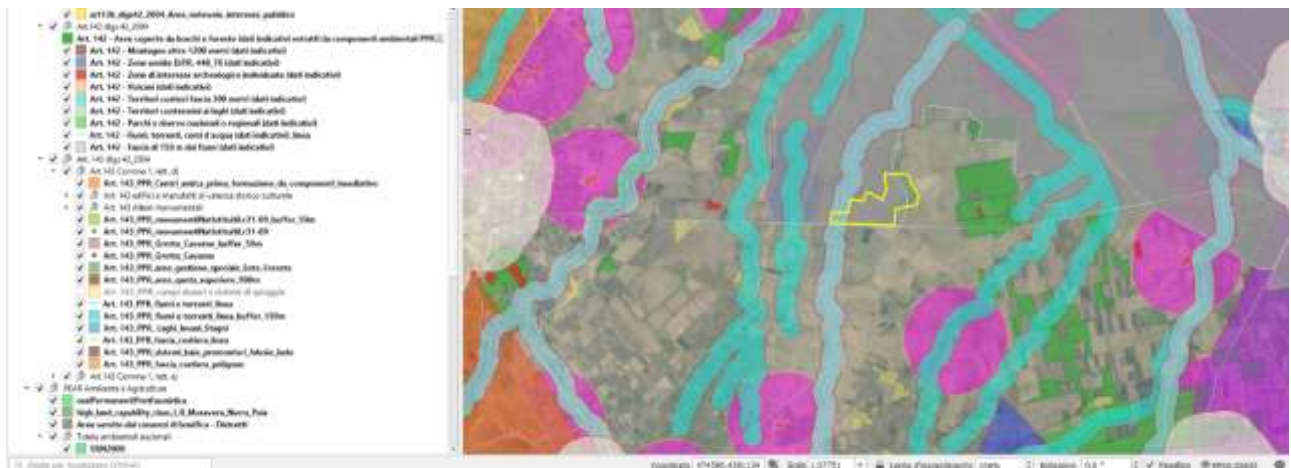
art136_dlgs42_2004_Aree_notevole_interesse_pubblico
Art.142 dlgs 42_2004
Art. 142 - Aree coperte da boschi e foreste (dati indicativi estratti da componenti ambientali PPR)
Art. 142 - Montagne oltre 1200 metri (dati indicativi)
Art. 142 - Zone umide D.P.R. 448_76 (dati indicativi)
Art. 142 - Zone di interesse archeologico individuate (dati indicativi)
Art. 142 - Vulcani (dati indicativi)
Art. 142 - Territori costieri fascia 300 metri (dati indicativi)
Art. 142 - Territori contermini ai laghi (dati indicativi)
Art. 142 - Parchi e riserve nazionali o regionali (dati indicativi)
Art. 142 - Fiumi, torrenti, corsi d'acqua (dati indicativi)_linea
Art. 142 - Fascia di 150 m dei fiumi (dati indicativi)
Art. 143 dlgs 42_2004
Art.143 Comma 1, lett. d)
Art. 143_PPR_Centri_antica_prima_formazione_da_componenti_insediative
Art. 143 edifici e manufatti di valenza storico culturale
Art. 143 Aree monumentali
Art. 143_PPR_monumentiNeNotiUtNr31-09_buffer_10m
Art. 143_PPR_monumentiNeNotiUtNr31-09
Art. 143_PPR_Grotte_Caverne_buffer_10m
Art. 143_PPR_Grotte_Caverne
Art. 143_PPR_aree_gestione_speciale_Ente_Foreste
Art. 143_PPR_aree_quota_superiore_900m
Art. 143_PPR_campi dunari e sistemi di spiaggia
Art. 143_PPR_fiumi e torrenti_linea
Art. 143_PPR_fiumi e torrenti_linea_buffer_150m
Art. 143_PPR_Laghi_Invasi_Stagni
Art. 143_PPR_fascia_costiera_linea
Art. 143_PPR_dolomi_baie_promontori_falesie_isole
Art. 143_PPR_fascia_costiera_poligono
Art.143 Comma 1, lett. e)
PEAR Ambiente e Agricoltura
usoPermanentForNaturalis
high_land_capability_class_I,II_Monastera_Nurra_Pula
Aree servite dai consorzi di bonifica - Distretti
Tutele ambientali nazionali
SIN2000
Digita per localizzare (Ctrl+K)
Coordinata 474580,4385134 Scala 1:37751 Lente d'ingrandimento 100% Rotazione 0,0 ° Visualizza EPSG:3003